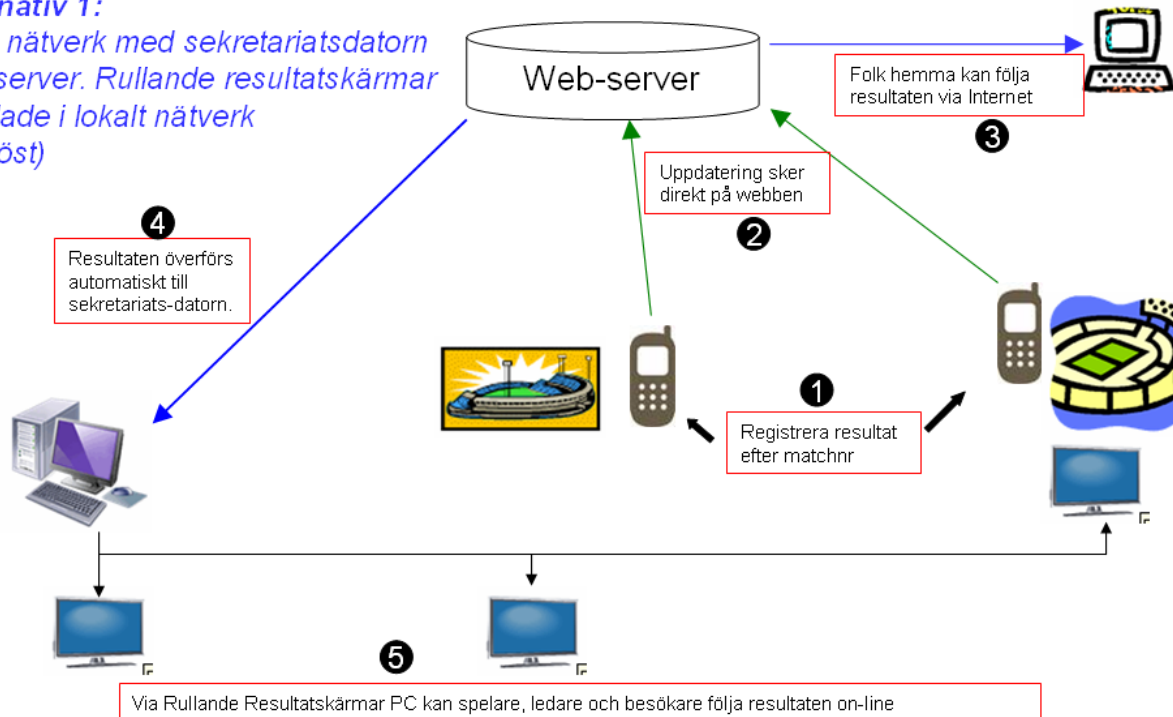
nativ 1:
nätverk med sekretariatsdatorn
server. Rullande resultatskärmar
lade i lokalt nätverk
öst)

Web-server

Folk hemma kan följa resultaten via Internet

3

Uppdatering sker direkt på webben

2

4

Resultaten överförs automatiskt till sekretariats-datorn.

1

Registrera resultat efter matchnr

5

Via Rullande Resultatskärmar PC kan spelare, ledare och besökare följa resultaten on-line